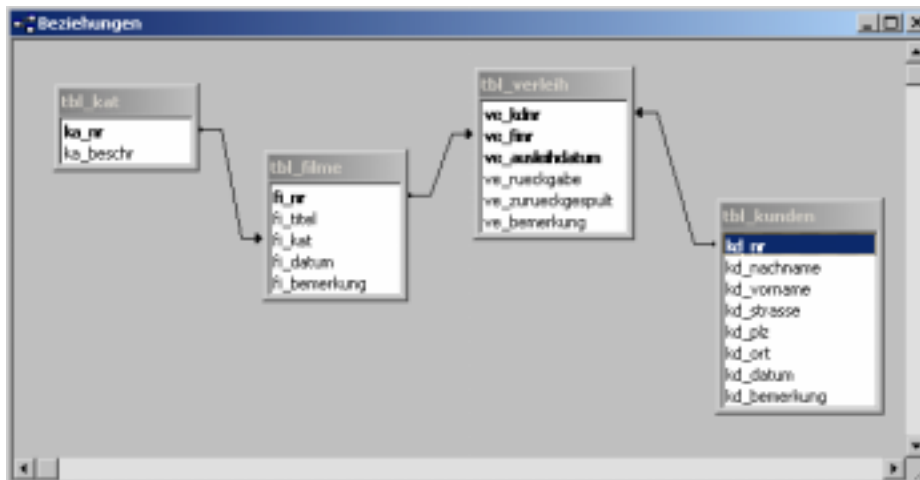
Beziehungen

tbl_kat
ka_nr
ka_beschr

tbl_filme
fi_nr
fi_titel
fi_kat
fi_datum
fi_bemerkung

tbl_verleih
ve_kdnr
ve_finr
ve_ausleihdatum
ve_rueckgabe
ve_zurueckgespult
ve_bemerkung

tbl_kunden
kd_nr
kd_nachname
kd_vorname
kd_strasse
kd_plz
kd_ort
kd_datum
kd_bemerkung